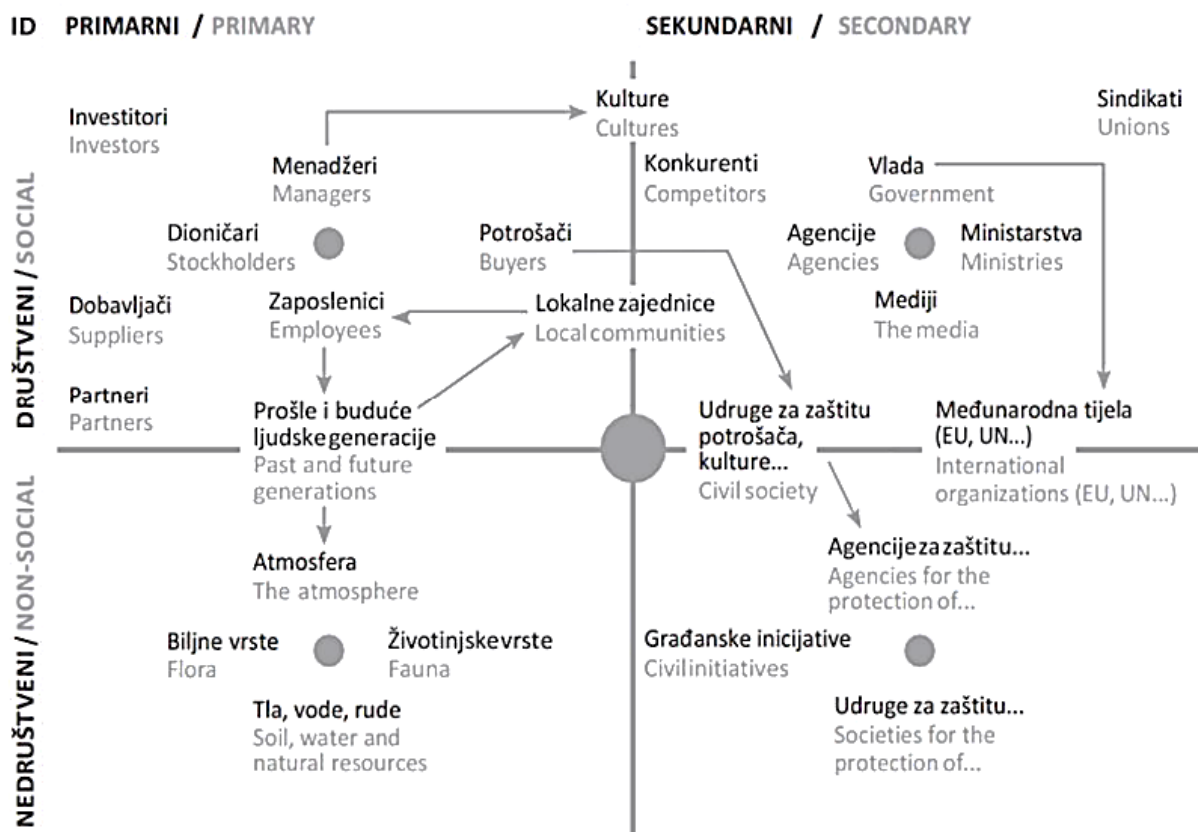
ID PRIMARNI / PRIMARY

SEKUNDARNI / SECONDARY

DRUŠTVENI / SOCIAL

NEDRUŠTVENI / NON-SOCIAL

Investitori
Investors

Menadžeri
Managers

Kulture
Cultures

Sindikati
Unions

Konkurenti
Competitors

Vlada
Government

Dioničari
Stockholders

Potrošači
Buyers

Agencije
Agencies

Ministarstva
Ministries

Dobavljači
Suppliers

Zaposlenici
Employees

Lokalne zajednice
Local communities

Mediji
The media

Partneri
Partners

Prošle i buduće ljudske generacije
Past and future generations

Udruge za zaštitu potrošača, kulture...
Civil society

Međunarodna tijela (EU, UN...)
International organizations (EU, UN...)

Agencije za zaštitu...
Agencies for the protection of...

Atmosfera
The atmosphere

Biljne vrste
Flora

Životinjske vrste
Fauna

Građanske inicijative
Civil initiatives

Tla, vode, rude
Soil, water and natural resources

Udruge za zaštitu...
Societies for the protection of...